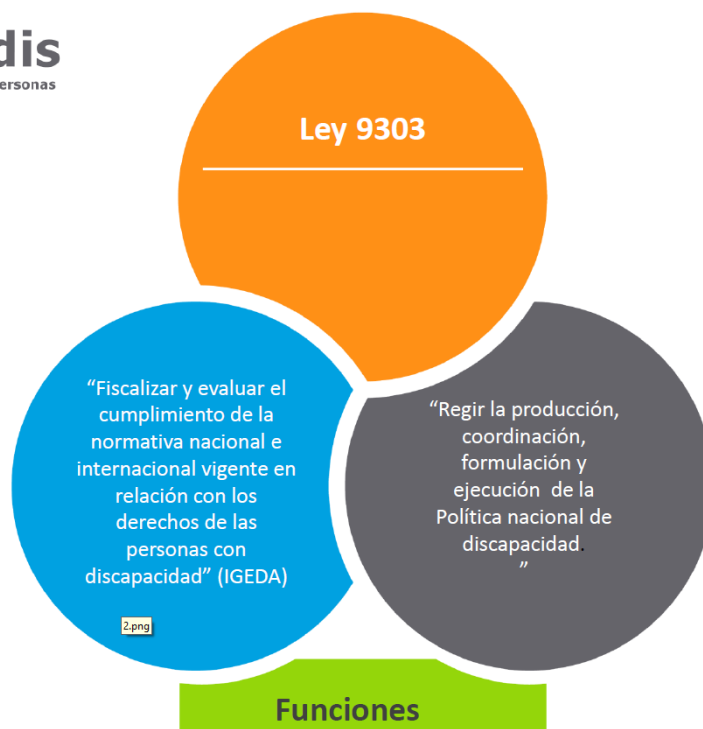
dis
ersonas

Ley 9303

“Fiscalizar y evaluar el cumplimiento de la normativa nacional e internacional vigente en relación con los derechos de las personas con discapacidad” (IGEDA)

2.png

“Regir la producción, coordinación, formulación y ejecución de la Política nacional de discapacidad.
”

Funciones